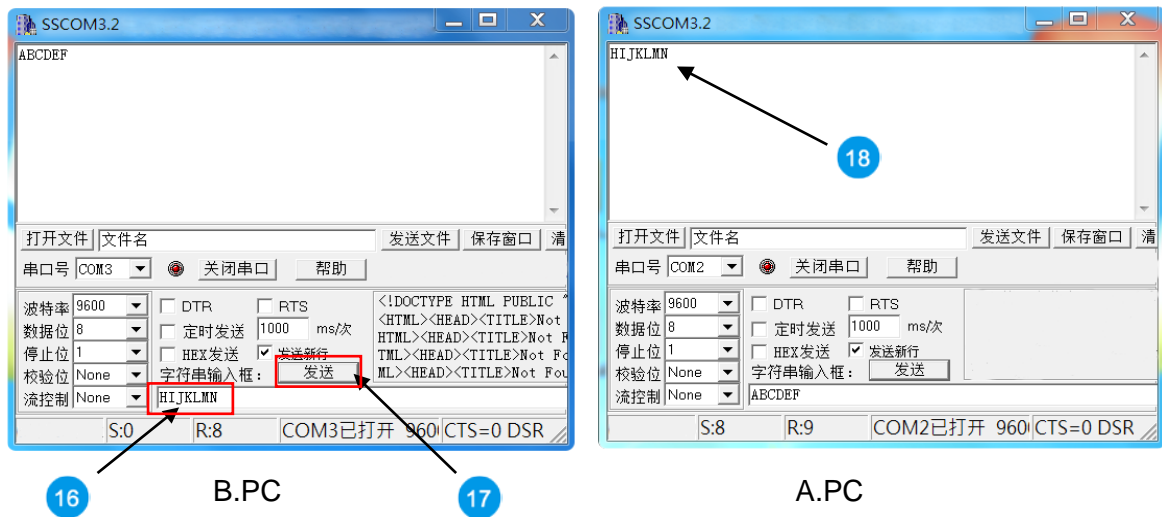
SSCOM3.2

ABCDEF

打开文件 文件名 发送文件 保存窗口 清

串口号 COM3 关闭串口 帮助

波特率 9600
数据位 8
停止位 1
校验位 None
流控制 None

DTR RTS
定时发送 1000 ms/次
HEX发送 发送新行
字符串输入框: 发送

<!DOCTYPE HTML PUBLIC "
<HTML><HEAD><TITLE>Not
HTML><HEAD><TITLE>Not F
TML><HEAD><TITLE>Not Fo
ML><HEAD><TITLE>Not Fou

HIJKLMN

S:0 R:8 COM3已打开 960 CTS=0 DSR

16

B.PC

17

SSCOM3.2

HIJKLMN

18

打开文件 文件名 发送文件 保存窗口 清

串口号 COM2 关闭串口 帮助

波特率 9600
数据位 8
停止位 1
校验位 None
流控制 None

DTR RTS
定时发送 1000 ms/次
HEX发送 发送新行
字符串输入框: 发送

ABCDEF

S:8 R:9 COM2已打开 960 CTS=0 DSR

A.PC